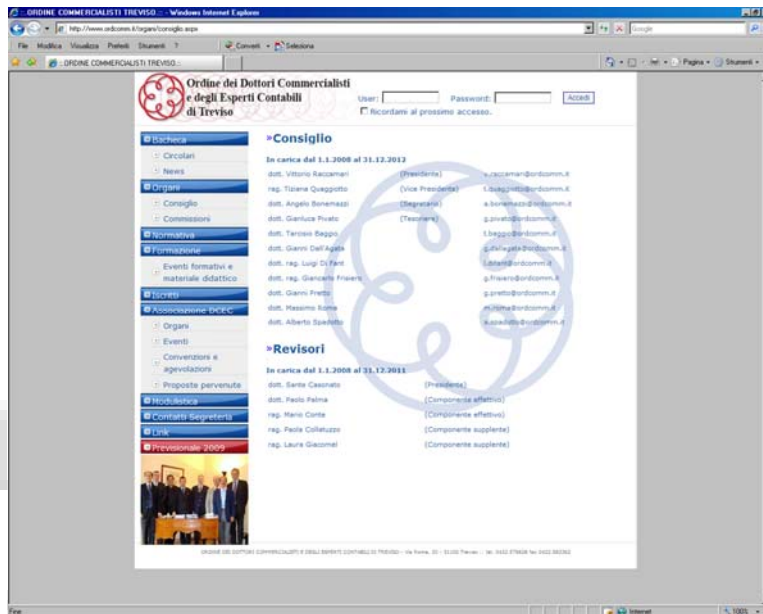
.: ORDINE COMMERCIALISTI TREVISO .: - Windows Internet Explorer

http://www.ordcomm.it/organi/consiglio.aspx

Google

File Modifica Visualizza Preferiti Strumenti ?

Converti Seleziona

.: ORDINE COMMERCIALISTI TREVISO .:

Pagina Strumenti

Ordine dei Dottori Commercialisti e degli Esperti Contabili di Treviso

User: Password: Accedi

Ricordami al prossimo accesso.

Bacheca
Circolari
News
Organi
Consiglio
Commissioni
Normativa
Formazione
Eventi formativi e materiale didattico
Iscritti
Associazione DCEC
Organi
Eventi
Convenzioni e agevolazioni
Proposte pervenute
Modulistica
Contatta Segreteria
Link
Previsionale 2009

»Consiglio

In carica dal 1.1.2008 al 31.12.2012

| | | |
|---|---|---|
| dott. Vittorio Raccamari | (Presidente) | v.raccamari@ordcomm.it |
| rag. Tiziana Quaggiotto | (Vice Presidente) | t.quaggiotto@ordcomm.it |
| dott. Angelo Bonemazzi | (Segretario) | a.bonemazzi@ordcomm.it |
| dott. Gianluca Pivato | (Tesoriere) | g.pivato@ordcomm.it |
| dott. Tarcisio Beggo | | t.beggo@ordcomm.it |
| dott. Gianni Dall'Agata | | g.dallagata@ordcomm.it |
| dott. rag. Luigi Di Fant | | l.difant@ordcomm.it |
| dott. rag. Giancarlo Fravero | | g.fravero@ordcomm.it |
| dott. Gianni Pretto | | g.pretto@ordcomm.it |
| dott. Massimo Rome | | m.rome@ordcomm.it |
| dott. Alberto Spadotto | | a.spadotto@ordcomm.it |

»Revisori

In carica dal 1.1.2008 al 31.12.2011

| | |
|---|---|
| dott. Sante Casonato | (Presidente) |
| dott. Paolo Palma | (Componente effettivo) |
| rag. Mario Conte | (Componente effettivo) |
| rag. Paola Colletuzzo | (Componente supplente) |
| rag. Laura Giacomel | (Componente supplente) |

ORDINE DEI DOTTORI COMMERCIALISTI E DEGLI ESPERTI CONTABILI DI TREVISO - Via Roma, 33 - 31100 Treviso - tel. 0422 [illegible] fax 0422 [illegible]

Fine

Internet

100%